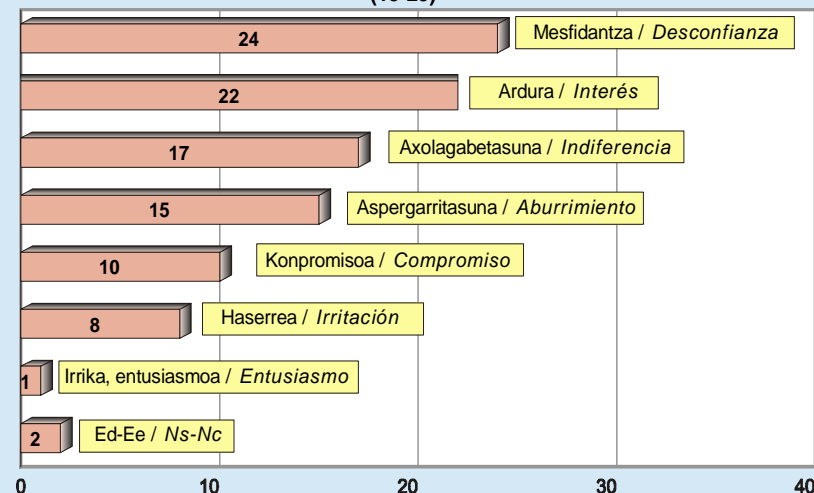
24 Mesfidantza / *Desconfianza*

22 Ardura / *Interés*

17 Axolagabetasuna / *Indiferencia*

15 Aspergarritasuna / *Aburrimiento*

10 Konpromisoa / *Compromiso*

8 Haserrea / *Irritación*

1 Irrika, entusiasmoa / *Entusiasmo*

2 Ed-Ee / *Ns-Nc*

0 10 20 30 40